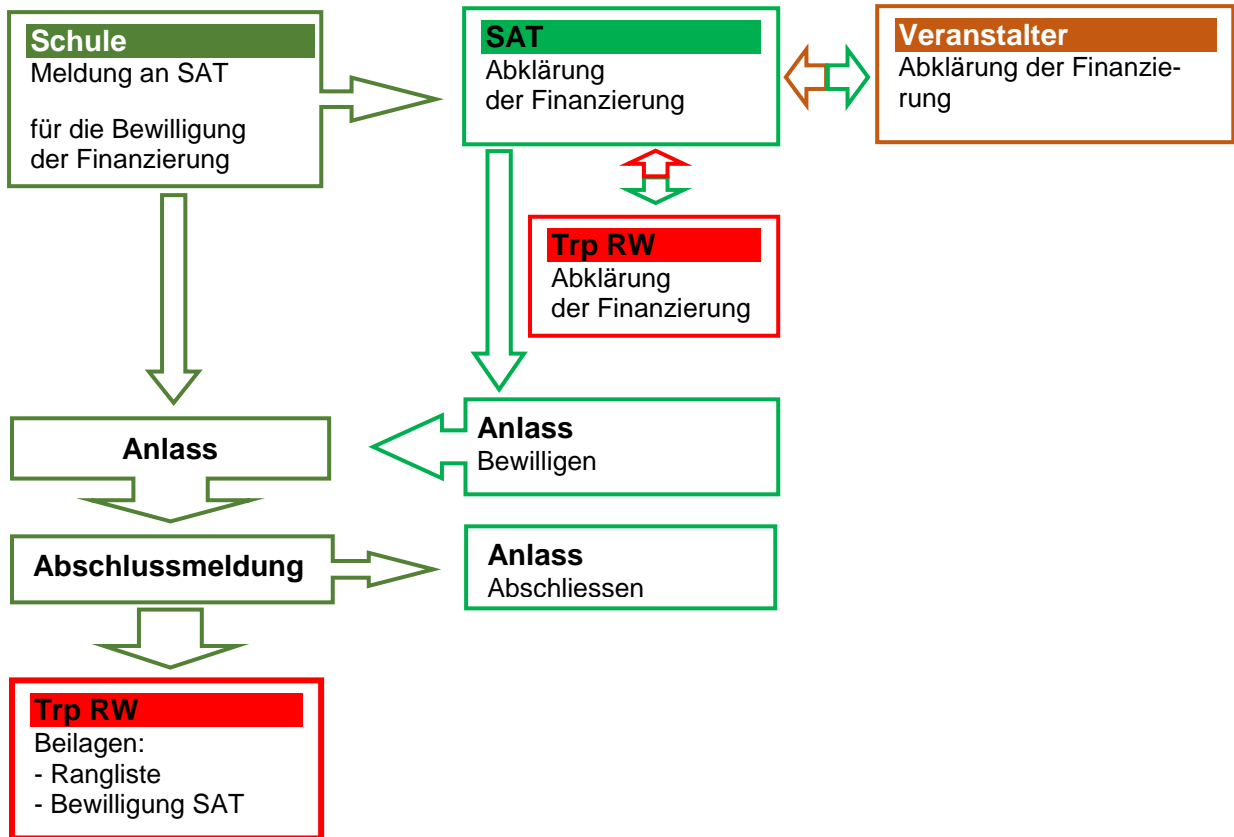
Schule
Meldung an SAT

für die Bewilligung der Finanzierung

SAT
Abklärung der Finanzierung

Veranstalter
Abklärung der Finanzierung

Trp RW
Abklärung der Finanzierung

Anlass

Anlass
Bewilligen

Abschlussmeldung

Anlass
Abschliessen

Trp RW
Beilagen:
- Rangliste
- Bewilligung SAT